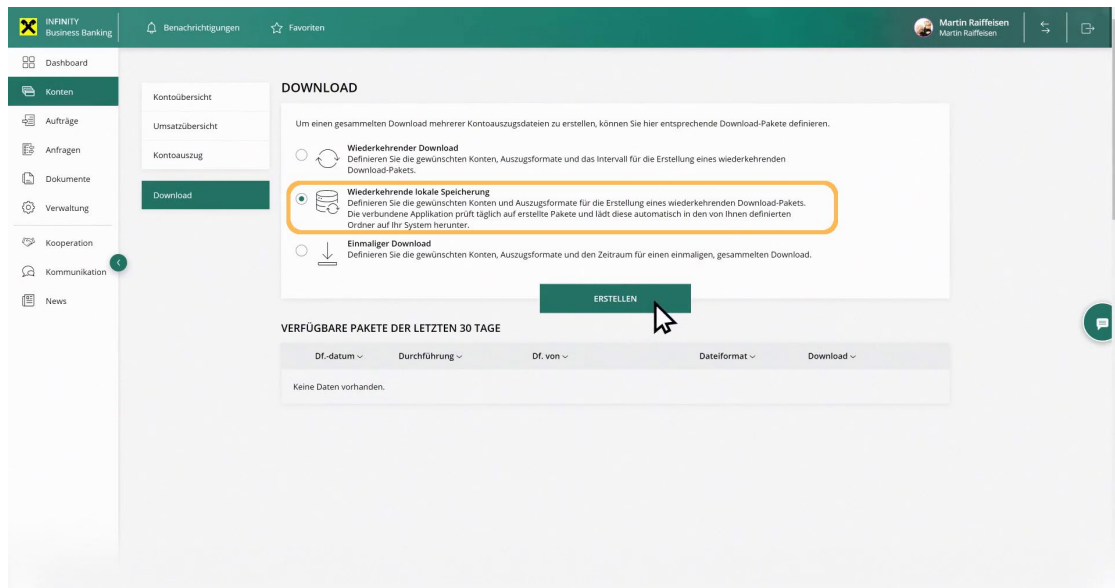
INFINITY Business Banking

Benachrichtigungen

Favoriten

Martin Raiffeisen
Martin Raiffeisen

Dashboard

Konten

Aufträge

Anfragen

Dokumente

Verwaltung

Kooperation

Kommunikation

News

Kontoübersicht

Umsatzübersicht

Kontoauszug

Download

DOWNLOAD

Um einen gesammelten Download mehrerer Kontoauszugsdateien zu erstellen, können Sie hier entsprechende Download-Pakete definieren.

Wiederkehrender Download
Definieren Sie die gewünschten Konten, Auszugsformate und das Intervall für die Erstellung eines wiederkehrenden Download-Pakets.

Wiederkehrende lokale Speicherung
Definieren Sie die gewünschten Konten und Auszugsformate für die Erstellung eines wiederkehrenden Download-Pakets. Die verbundene Applikation prüft täglich auf erstellte Pakete und lädt diese automatisch in den von Ihnen definierten Ordner auf Ihr System herunter.

Einmaliger Download
Definieren Sie die gewünschten Konten, Auszugsformate und den Zeitraum für einen einmaligen, gesammelten Download.

ERSTELLEN

VERFÜGBARE PAKETE DER LETZTEN 30 TAGE

| Df.-datum | Durchführung | Df. von | Dateiformat | Download |
|---|---|---|---|---|
| Keine Daten vorhanden. | | | | |